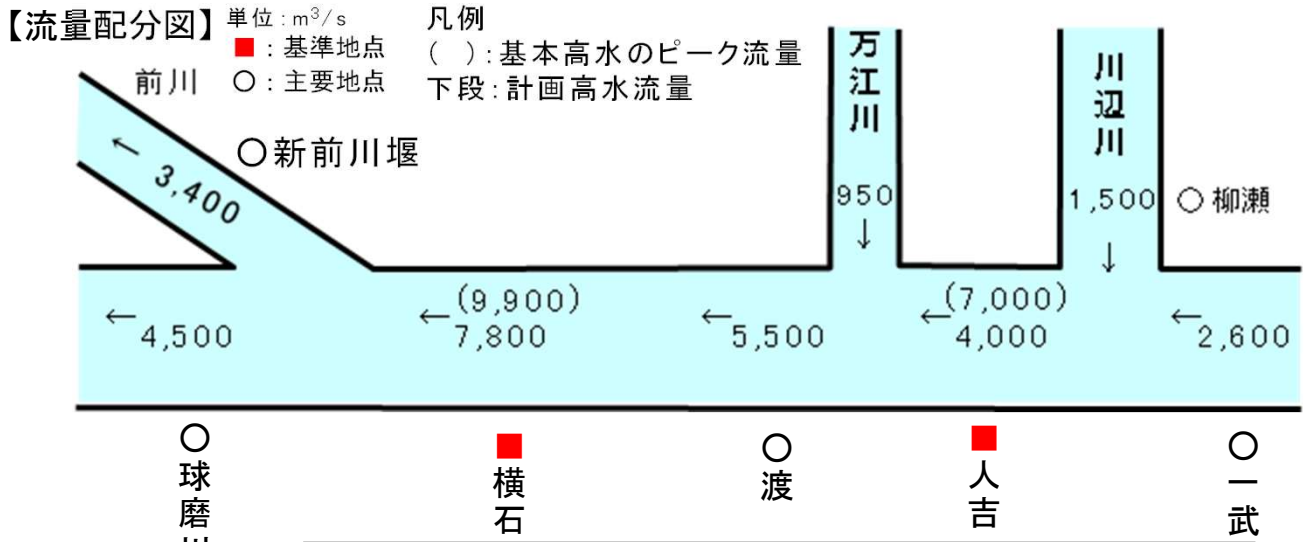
【流量配分図】単位：$m^3/s$
■：基準地点
○：主要地点

凡例
(　)：基本高水のピーク流量
下段：計画高水流量

前川
○新前川堰
← 3,400

万江川
950 ↓

川辺川
1,500 ↓
○柳瀬

← 4,500
← (9,900) 7,800
← 5,500
← (7,000) 4,000
← 2,600

○球磨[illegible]
■横石
○渡
■人吉
○一武